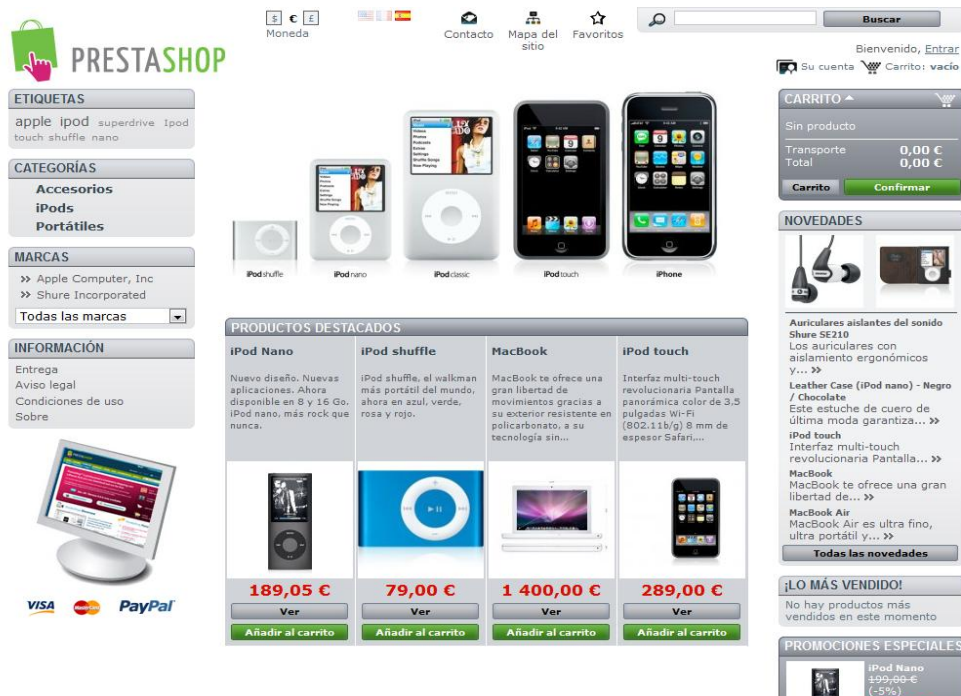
PRESTASHOP

$ € £
Moneda

Contacto

Mapa del sitio

Favoritos

Buscar

Bienvenido, Entrar

Su cuenta Carrito: vacío

ETIQUETAS
apple ipod superdrive Ipod touch shuffle nano

CATEGORÍAS
Accesorios
iPods
Portátiles

MARCAS
» Apple Computer, Inc
» Shure Incorporated
Todas las marcas

INFORMACIÓN
Entrega
Aviso legal
Condiciones de uso
Sobre

VISA PayPal

iPod shuffle iPod nano iPod classic iPod touch iPhone

PRODUCTOS DESTACADOS

iPod Nano
Nuevo diseño. Nuevas aplicaciones. Ahora disponible en 8 y 16 Go. iPod nano, más rock que nunca.
189,05 €
Ver
Añadir al carrito

iPod shuffle
iPod shuffle, el walkman más portátil del mundo, ahora en azul, verde, rosa y rojo.
79,00 €
Ver
Añadir al carrito

MacBook
MacBook te ofrece una gran libertad de movimientos gracias a su exterior resistente en policarbonato, a su tecnología sin...
1 400,00 €
Ver
Añadir al carrito

iPod touch
Interfaz multi-touch revolucionaria Pantalla panorámica color de 3,5 pulgadas Wi-Fi (802.11b/g) 8 mm de espesor Safari,...
289,00 €
Ver
Añadir al carrito

CARRITO ▲
Sin producto
Transporte 0,00 €
Total 0,00 €
Carrito Confirmar

NOVEDADES
Auriculares aislantes del sonido Shure SE210
Los auriculares con aislamiento ergonómicos y... »
Leather Case (iPod nano) - Negro / Chocolate
Este estuche de cuero de última moda garantiza... »
iPod touch
Interfaz multi-touch revolucionaria Pantalla... »
MacBook
MacBook te ofrece una gran libertad de... »
MacBook Air
MacBook Air es ultra fino, ultra portátil y... »
Todas las novedades

¡LO MÁS VENDIDO!
No hay productos más vendidos en este momento

PROMOCIONES ESPECIALES
iPod Nano
199,00 €
(-5%)